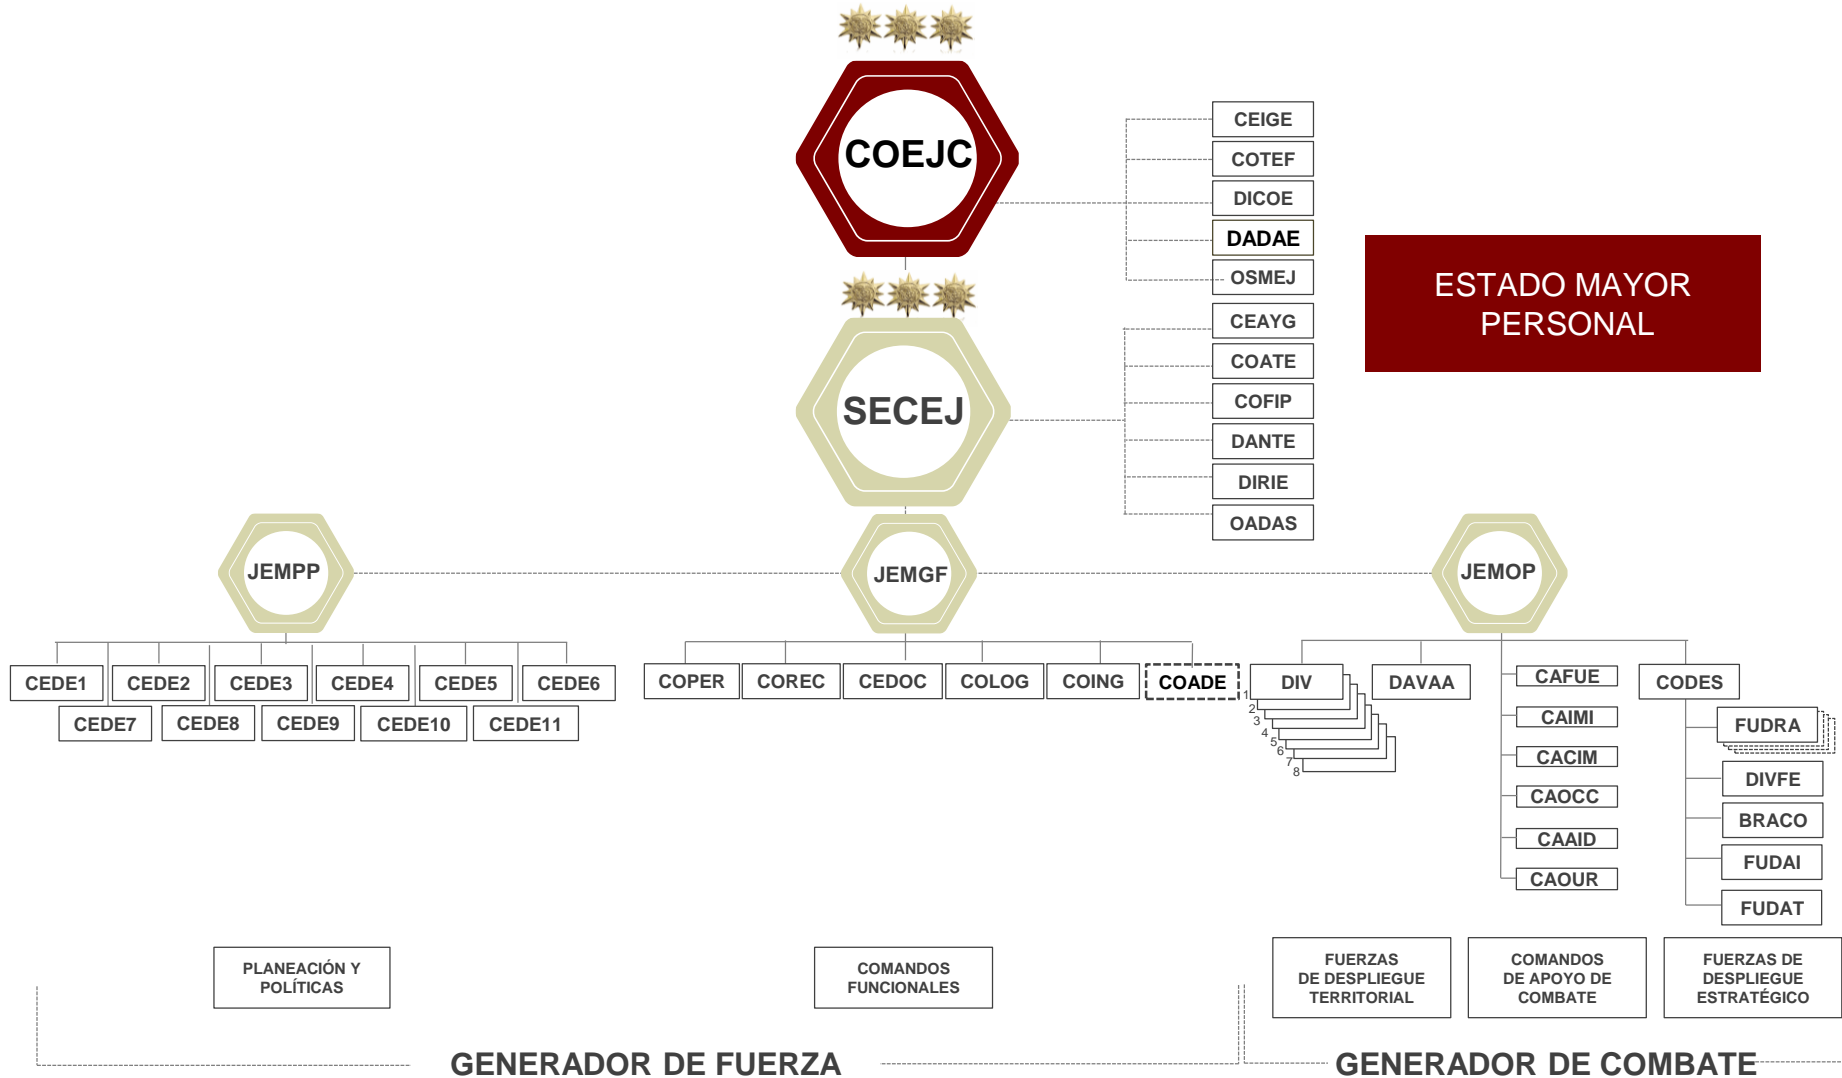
COEJC

CEIGE
COTEF
DICOE
DADAE
OSMEJ

ESTADO MAYOR PERSONAL

SECEJ

CEAYG
COATE
COFIP
DANTE
DIRIE
OADAS

JEMPP
JEMGF
JEMOP

CEDE1
CEDE2
CEDE3
CEDE4
CEDE5
CEDE6
CEDE7
CEDE8
CEDE9
CEDE10
CEDE11

COPER
COREC
CEDOC
COLOG
COING
COADE

DIV
1
2
3
4
5
6
7
8
DAVAA

CAFUE
CAIMI
CACIM
CAOCC
CAAID
CAOUR

CODES
FUDRA
DIVFE
BRACO
FUDAI
FUDAT

PLANEACIÓN Y POLÍTICAS

COMANDOS FUNCIONALES

FUERZAS DE DESPLIEGUE TERRITORIAL

COMANDOS DE APOYO DE COMBATE

FUERZAS DE DESPLIEGUE ESTRATÉGICO

GENERADOR DE FUERZA

GENERADOR DE COMBATE